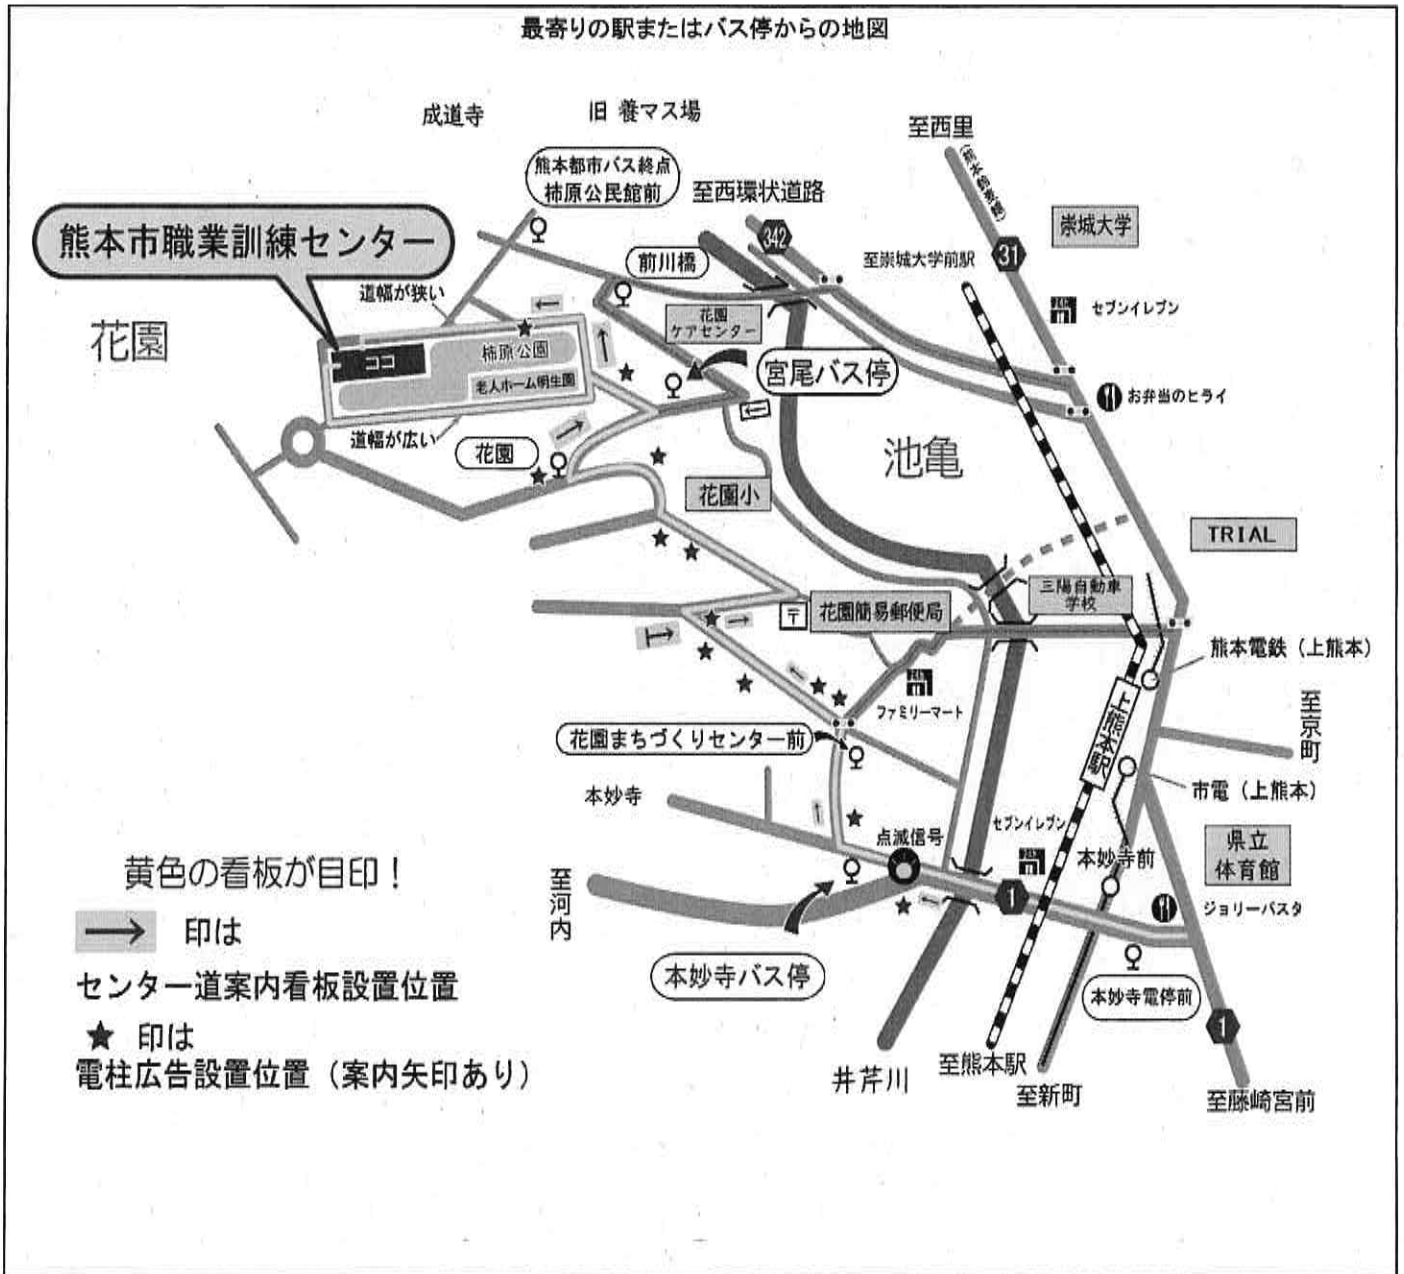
最寄りの駅またはバス停からの地図

成道寺

旧 養マス場

至西里

(熊本鹿本線)

熊本都市バス終点
柿原公民館前

至西環状道路

342

崇城大学

熊本市職業訓練センター

前川橋

至崇城大学前駅

31

道幅が狭い

セブンイレブン

花園

ココ

柿原公園

老人ホーム明生園

花園
ケアセンター

宮尾バス停

お弁当のヒライ

道幅が広い

花園

池亀

花園小

TRIAL

三陽自動車
学校

花園簡易郵便局

熊本電鉄（上熊本）

至京町

ファミリーマート

上熊本駅

花園まちづくりセンター前

市電（上熊本）

本妙寺

点滅信号

セブンイレブン

本妙寺前

県立
体育館

黄色の看板が目印！

至河内

1

ジョリーパスタ

印は
センター道案内看板設置位置

本妙寺バス停

本妙寺電停前

★ 印は
電柱広告設置位置（案内矢印あり）

1

井芹川

至熊本駅

至新町

至藤崎宮前